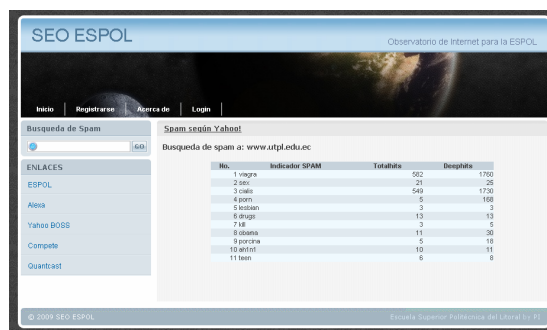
SEO ESPOL

Observatorio de Internet para la ESPOL

Inicio | Registrarse | Acerca de | Login

Busqueda de Spam

GO

ENLACES

ESPOL

Alexa

Yahoo BOSS

Compete

Quantcast

Spam según Yahoo!

Busqueda de spam a: www.utpl.edu.ec

| No. | Indicador SPAM | Totalhits | Deephits |
|---|---|---|---|
| 1 | viagra | 582 | 1760 |
| 2 | sex | 21 | 26 |
| 3 | cialis | 549 | 1730 |
| 4 | porn | 5 | 188 |
| 5 | lesbian | 3 | 3 |
| 6 | drugs | 13 | 13 |
| 7 | kill | 3 | 5 |
| 8 | obama | 11 | 30 |
| 9 | porcina | 5 | 18 |
| 10 | ah1n1 | 10 | 11 |
| 11 | teen | 6 | 8 |

© 2009 SEO ESPOL

Escuela Superior Politécnica del Litoral by PI